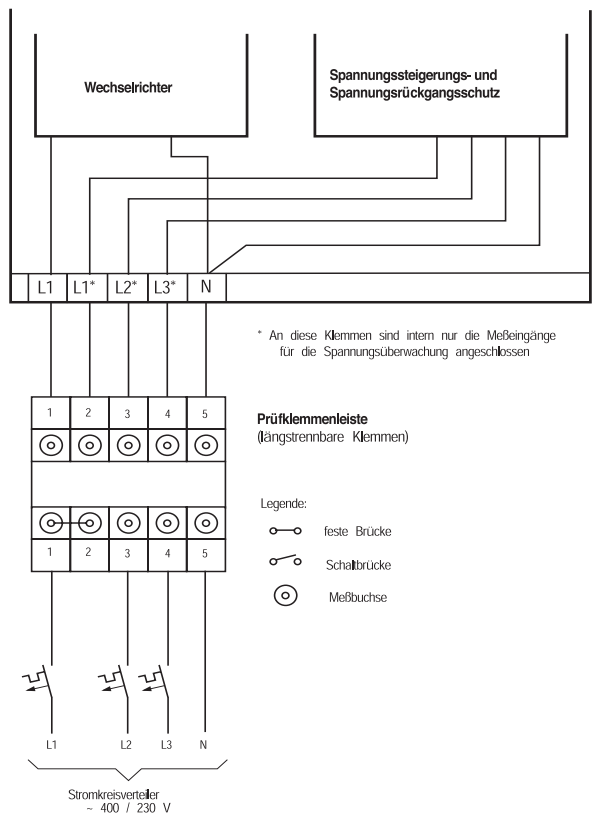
Wechselrichter

Spannungssteigerungs- und Spannungsrückgangsschutz

| L1 | L1* | L2* | L3* | N |

* An diese Klemmen sind intern nur die Meßeingänge für die Spannungsüberwachung angeschlossen

1 2 3 4 5

Prüfklemmenleiste
(längstrennbare Klemmen)

Legende:

feste Brücke

Schaltbrücke

Meßbuchse

1 2 3 4 5

L1 L2 L3 N

Stromkreisverteiler
~ 400 / 230 V